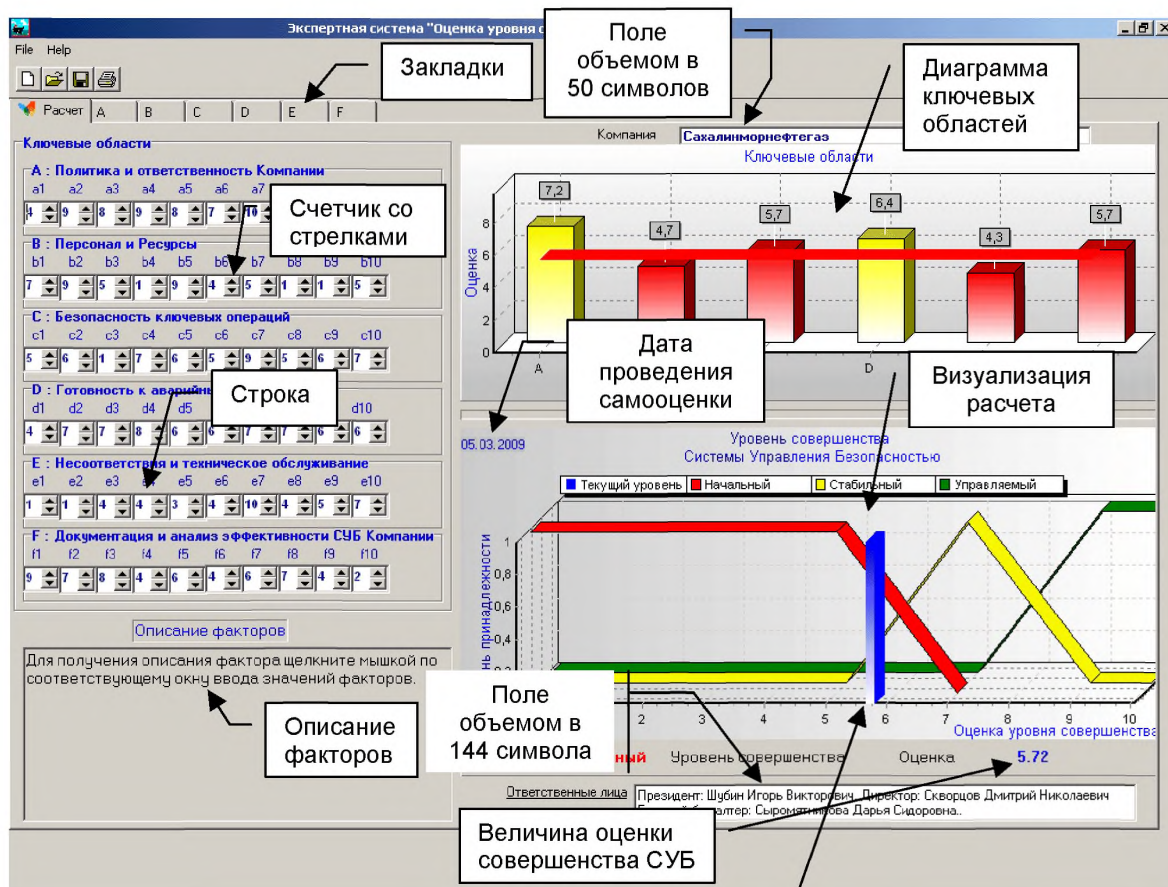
Экспертная система "Оценка уровня с

File Help

Поле объемом в 50 символов

Закладки

Диаграмма ключевых областей

Расчет A B C D E F

Компания Сахалинморнефтегаз

Ключевые области

Ключевые области

A : Политика и ответственность Компании

a1 a2 a3 a4 a5 a6 a7

4 9 8 9 8 7 10

Счетчик со стрелками

B : Персонал и Ресурсы

b1 b2 b3 b4 b5 b6 b7 b8 b9 b10

7 9 5 1 9 4 5 1 1 5

C : Безопасность ключевых операций

c1 c2 c3 c4 c5 c6 c7 c8 c9 c10

5 6 1 7 6 5 9 5 6 7

D : Готовность к аварийн

Строка

d1 d2 d3 d4 d5 d10

4 7 7 8 6 6 7 7 6 6

E : Несоответствия и техническое обслуживание

e1 e2 e3 e5 e6 e7 e8 e9 e10

1 1 4 4 3 4 10 4 5 7

F : Документация и анализ эффективности СУБ Компании

f1 f2 f3 f4 f5 f6 f7 f8 f9 f10

9 7 8 4 6 4 6 7 4 2

7,2 4,7 5,7 6,4 4,3 5,7

Оценка

8 6 4 2 0

A D

Дата проведения самооценки

Визуализация расчета

05.03.2009

Уровень совершенства Системы Управления Безопасностью

Текущий уровень Начальный Стабильный Управляемый

нь принадлежности

1 0,8 0,6 0,4

2 3 4 5 6 7 8 9 10

Оценка уровня совершенства

Описание факторов

Для получения описания фактора щелкните мышкой по соответствующему окну ввода значений факторов.

Описание факторов

Поле объемом в 144 символа

ный Уровень совершенства Оценка 5.72

Ответственные лица

Президент: Шубин Игорь Викторович. Директор: Скворцов Дмитрий Николаевич

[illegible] бухгалтер: Сыромятникова Дарья Сидоровна..

Величина оценки совершенства СУБ